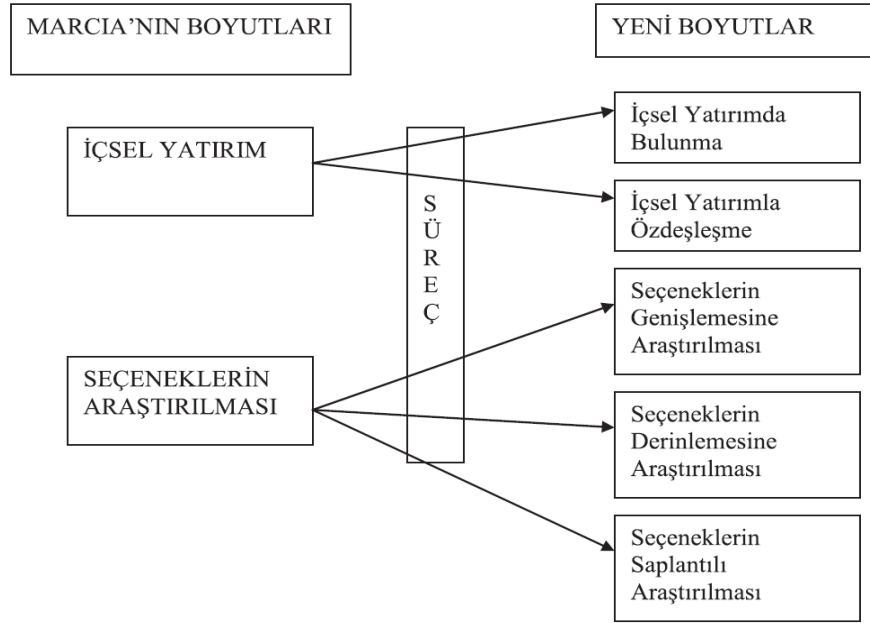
MARCIA'NIN BOYUTLARI

YENİ BOYUTLAR

İÇSEL YATIRIM

S
Ü
R
E
Ç

İçsel Yatırımda Bulunma

İçsel Yatırımla Özdeşleşme

Seçeneklerin Genişlemesine Araştırılması

SEÇENEKLERİN ARAŞTIRILMASI

Seçeneklerin Derinlemesine Araştırılması

Seçeneklerin Saplantılı Araştırılması